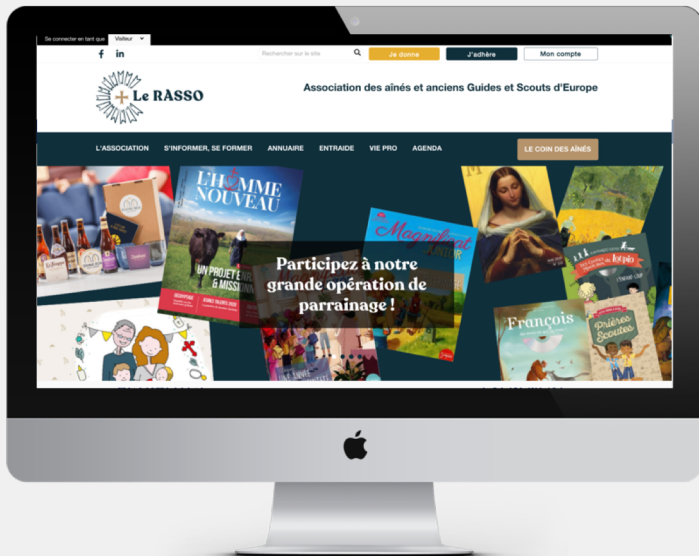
Se connecter en tant que Visiteur

Rechercher sur le site

Je donne

J'adhère

Mon compte

Le RASSO

Association des aînés et anciens Guides et Scouts d'Europe

L'ASSOCIATION

S'INFORMER, SE FORMER

ANNUAIRE

ENTRAIDE

VIE PRO

AGENDA

LE COIN DES AÎNÉS

L'HOMME NOUVEAU

UN PROJET EN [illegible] & MISSION

Magnificat JUNIOR

Participez à notre grande opération de parrainage !

François

Prières Scoutes